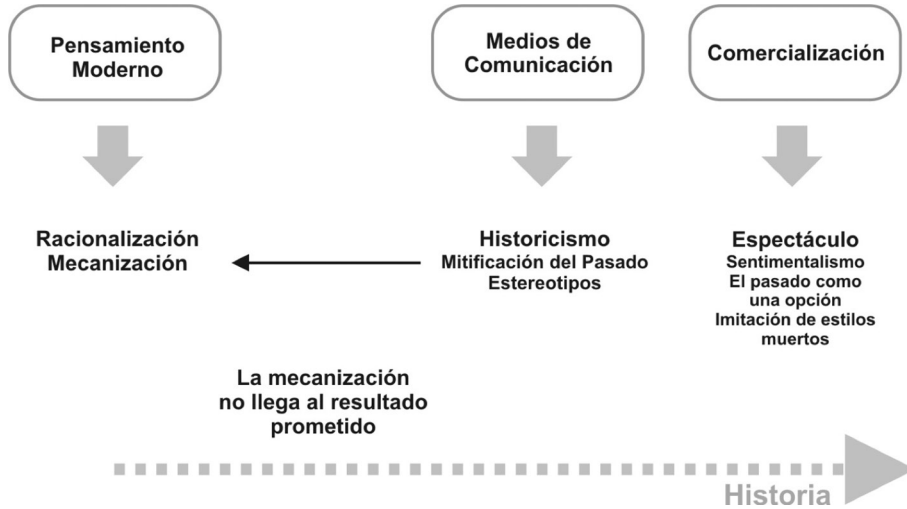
Pensamiento Moderno

Medios de Comunicación

Comercialización

Racionalización
Mecanización

Historicismo
Mitificación del Pasado
Estereotipos

Espectáculo
Sentimentalismo
El pasado como una opción
Imitación de estilos muertos

La mecanización no llega al resultado prometido

Historia